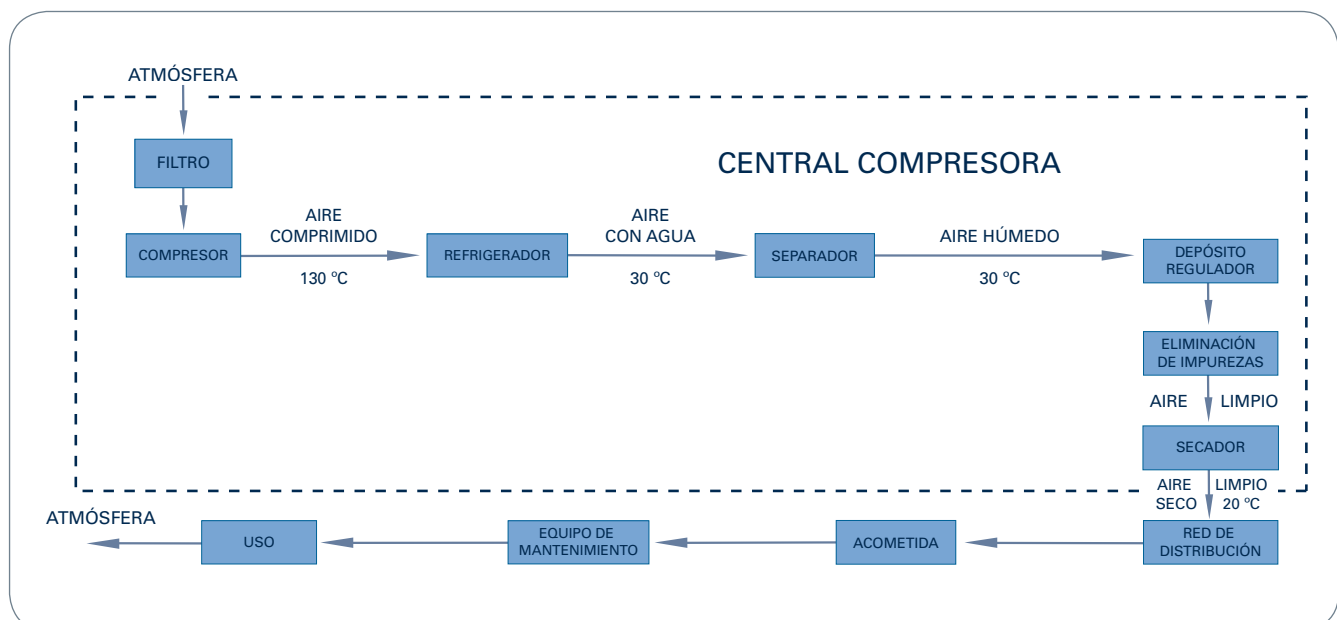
ATMÓSFERA

FILTRO

CENTRAL COMPRESORA

COMPRESOR

AIRE COMPRIMIDO

130 ºC

REFRIGERADOR

AIRE CON AGUA

30 ºC

SEPARADOR

AIRE HÚMEDO

30 ºC

DEPÓSITO REGULADOR

ELIMINACIÓN DE IMPUREZAS

AIRE LIMPIO

SECADOR

AIRE SECO

LIMPIO 20 ºC

RED DE DISTRIBUCIÓN

ACOMETIDA

EQUIPO DE MANTENIMIENTO

USO

ATMÓSFERA